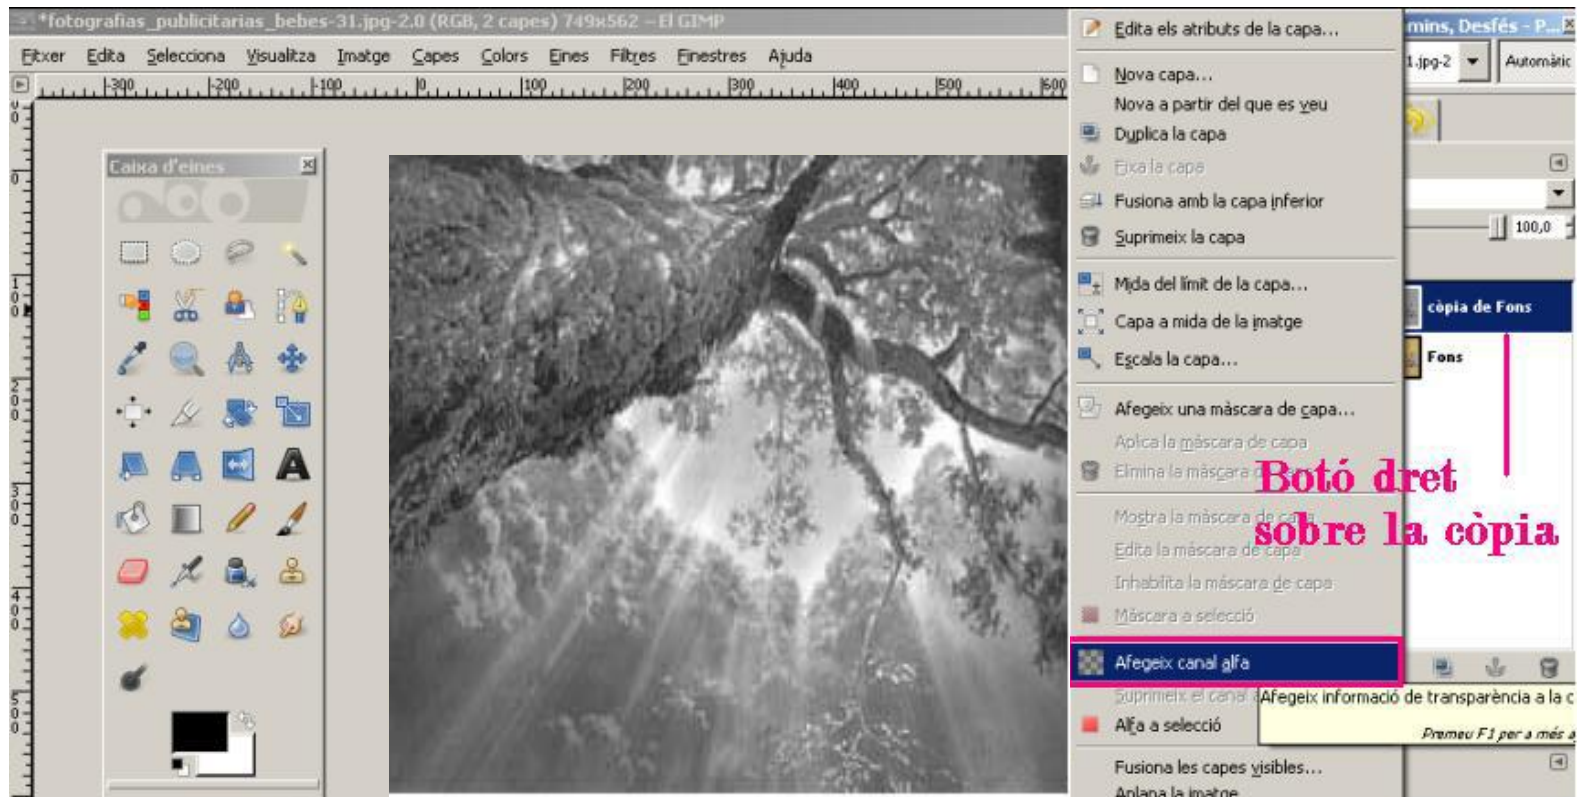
*fotografias_publicitarias_bebes-31.jpg-2.0 (RGB, 2 capes) 749x562 – El GIMP

Fitxer Edita Selecciona Visualitza Imatge Capes Colors Eines Filtres Finestres Ajuda

-300 -200 -100 0 100 200 300 400 500 600

Caixa d'eines

Edita els atributs de la capa...
Nova capa...
Nova a partir del que es veu
Duplica la capa
Fixa la capa
Fusiona amb la capa inferior
Suprimeix la capa
Mida del límit de la capa...
Capa a mida de la imatge
Escala la capa...
Afegeix una màscara de capa...
Aplica la màscara de capa
Elimina la màscara de capa
Mostra la màscara de capa
Edita la màscara de capa
Inhabilita la màscara de capa
Màscara a selecció
Afegeix canal alfa
Suprimeix el canal alfa
Alfa a selecció
Fusiona les capes visibles...
Aplana la imatge

mins, Desfés - P...
1.jpg-2
Automàtic
100,0
còpia de Fons
Fons

Botó dret
sobre la còpia

Afegeix informació de transparència a la c
Premeu F1 per a més a